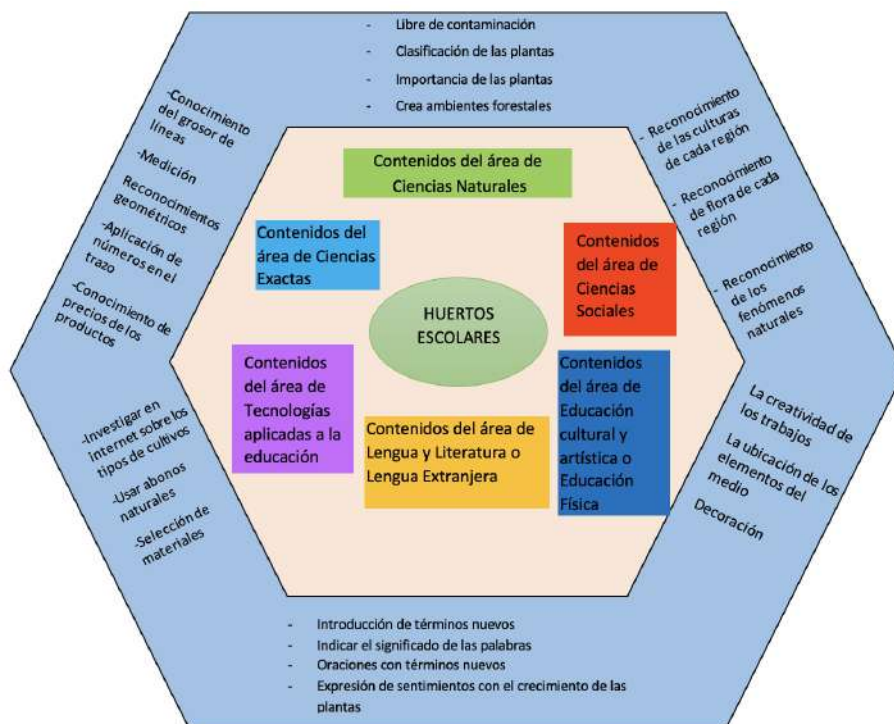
- Libre de contaminación
- Clasificación de las plantas
- Importancia de las plantas
- Crea ambientes forestales

-Conocimiento del grosor de líneas
-Medición
Reconocimientos geométricos
-Aplicación de números en el trazo
-Conocimiento de precios de los productos

- Reconocimiento de las culturas de cada región
- Reconocimiento de flora de cada región
- Reconocimiento de los fenómenos naturales

Contenidos del área de Ciencias Naturales

Contenidos del área de Ciencias Exactas

Contenidos del área de Ciencias Sociales

HUERTOS ESCOLARES

Contenidos del área de Tecnologías aplicadas a la educación

Contenidos del área de Lengua y Literatura o Lengua Extranjera

Contenidos del área de Educación cultural y artística o Educación Física

-Investigar en internet sobre los tipos de cultivos
-Usar abonos naturales
-Selección de materiales

La creatividad de los trabajos
La ubicación de los elementos del medio
Decoración

- Introducción de términos nuevos
- Indicar el significado de las palabras
- Oraciones con términos nuevos
- Expresión de sentimientos con el crecimiento de las plantas